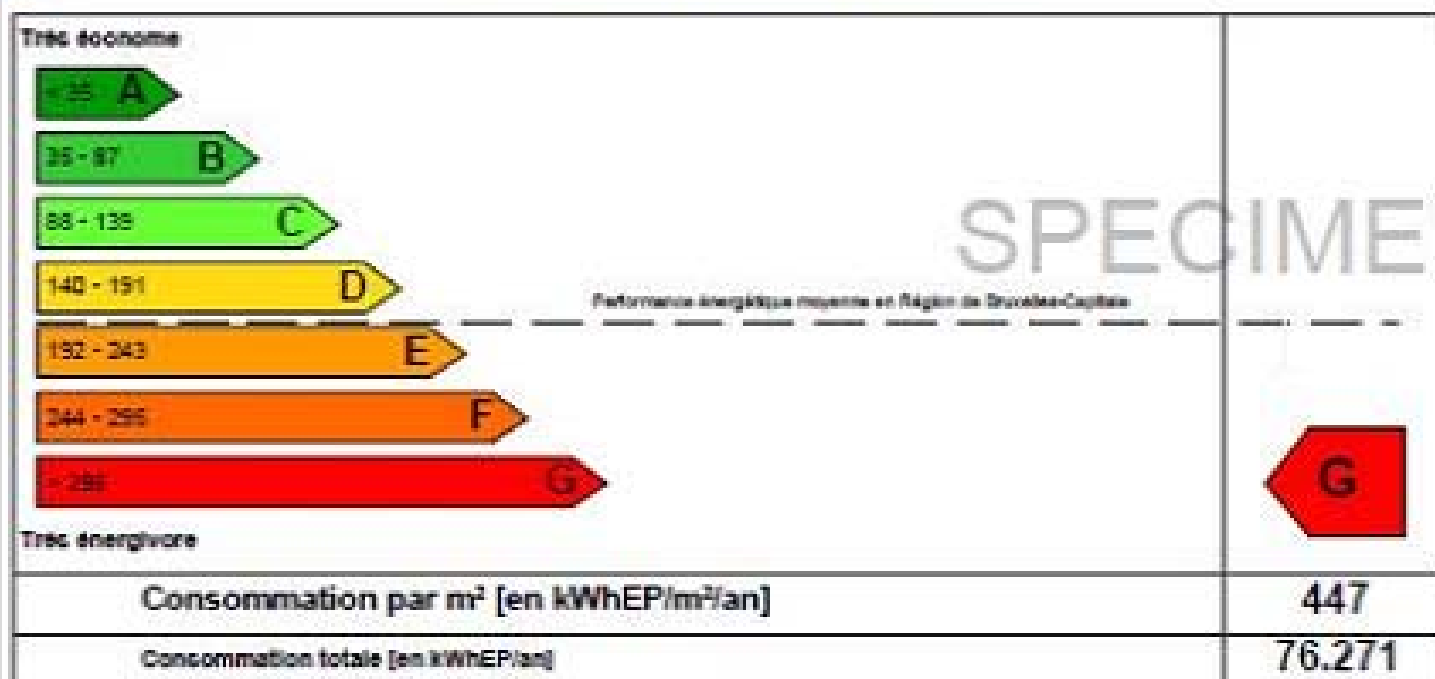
Très économe

< 35 A

35 - 87 B

88 - 139 C

140 - 191 D

Performance énergétique moyenne en Région de Bruxelles-Capitale

192 - 243 E

244 - 295 F

> 295 G

Très énergivore

SPECIME

G

| Consommation par m² [en kWhEP/m²/an] | 447 |
|---|---|
| Consommation totale [en kWhEP/an] | 76.271 |